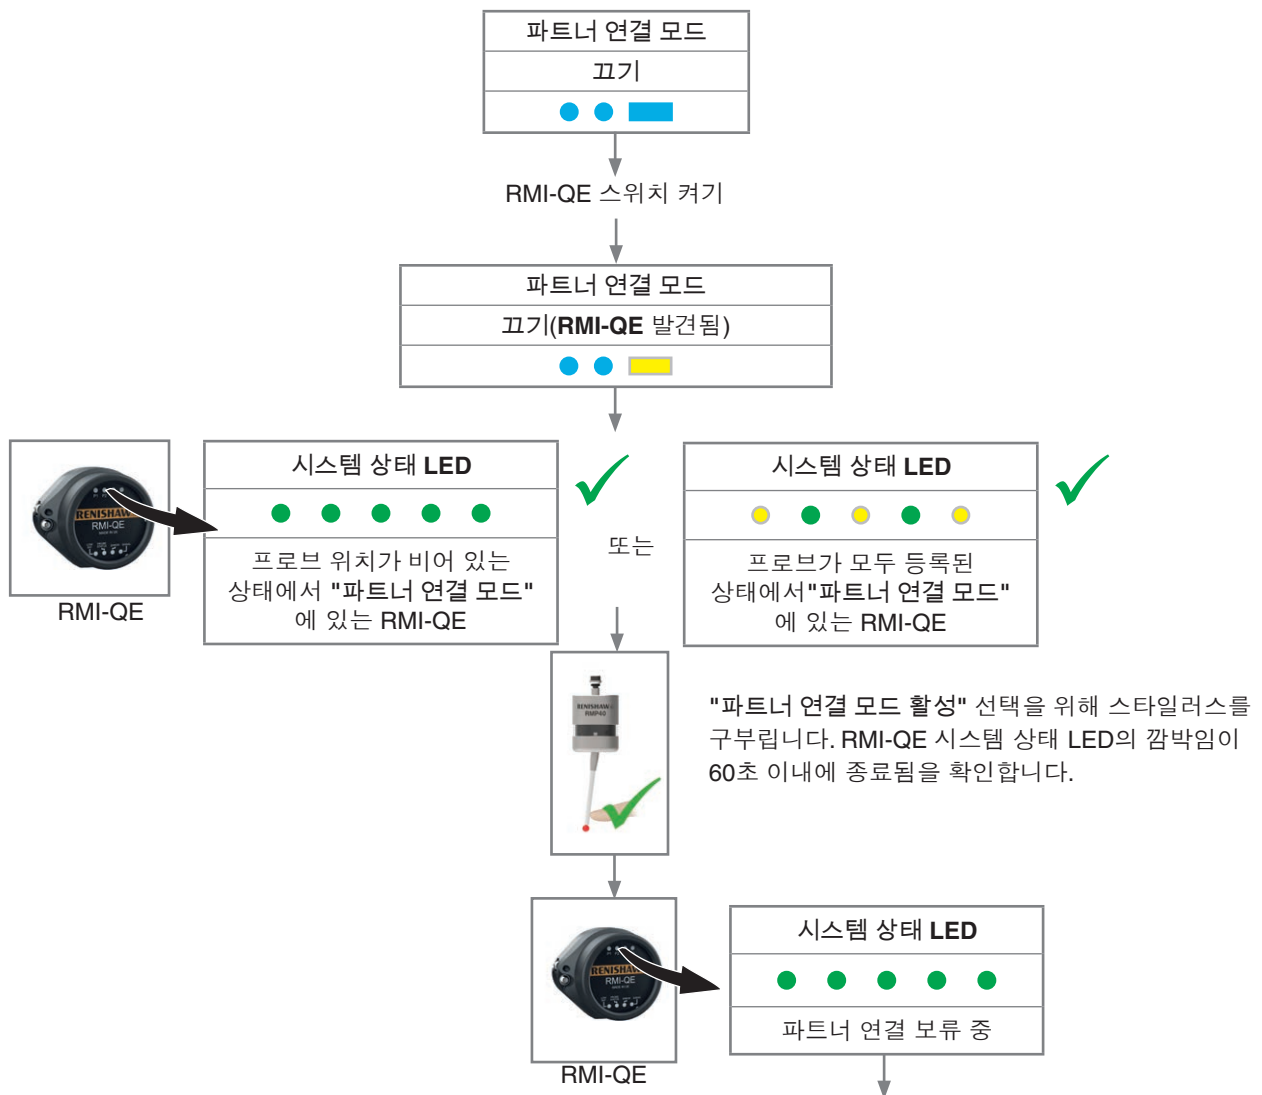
파트너 연결 모드

끄기

RMI-QE 스위치 켜기

파트너 연결 모드

끄기(**RMI-QE** 발견됨)

RENISHAW
RMI-QE

RMI-QE

시스템 상태 **LED**

프로브 위치가 비어 있는 상태에서 **"파트너 연결 모드"** 에 있는 RMI-QE

또는

시스템 상태 **LED**

프로브가 모두 등록된 상태에서**"파트너 연결 모드"** 에 있는 RMI-QE

RENISHAW
RMP40

**"파트너 연결 모드 활성"** 선택을 위해 스타일러스를 구부립니다. RMI-QE 시스템 상태 LED의 깜박임이 60초 이내에 종료됨을 확인합니다.

RENISHAW
RMI-QE

RMI-QE

시스템 상태 **LED**

파트너 연결 보류 중